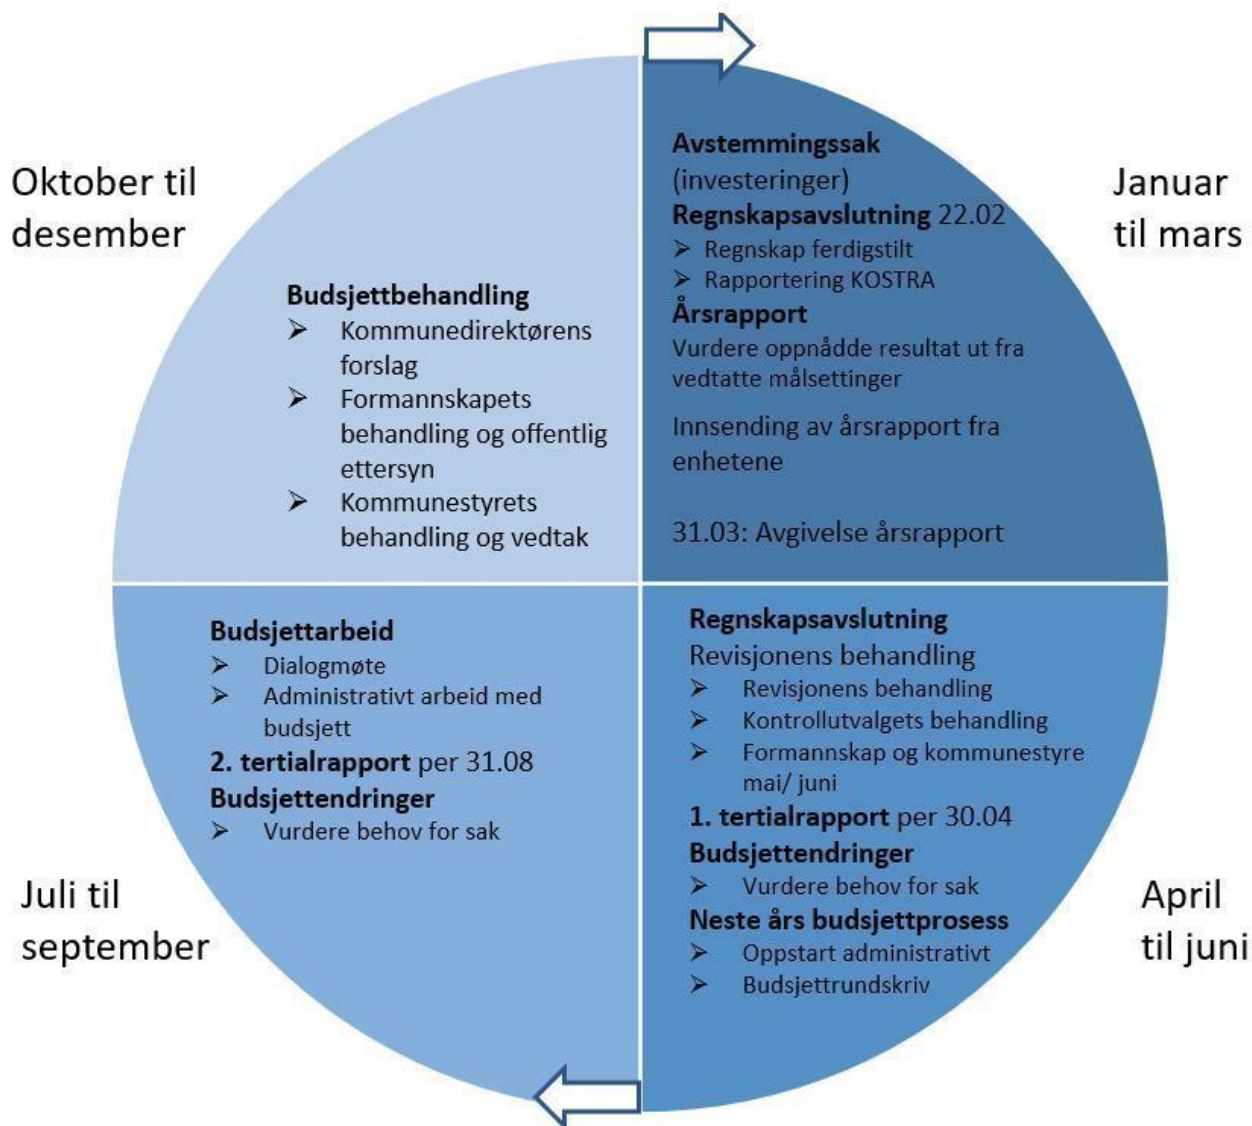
Oktober til desember

Budsjettbehandling
➢ Kommunedirektørens forslag
➢ Formannskapets behandling og offentlig ettersyn
➢ Kommunestyrets behandling og vedtak

Januar til mars

Avstemmingssak (investeringer)
Regnskapsavslutning 22.02
➢ Regnskap ferdigstilt
➢ Rapportering KOSTRA
Årsrapport
Vurdere oppnådde resultat ut fra vedtatte målsettinger

Innsending av årsrapport fra enhetene

31.03: Avgivelse årsrapport

Budsjettarbeid
➢ Dialogmøte
➢ Administrativt arbeid med budsjett
2. tertialrapport per 31.08
Budsjettendringer
➢ Vurdere behov for sak

Juli til september

Regnskapsavslutning
Revisjonens behandling
➢ Revisjonens behandling
➢ Kontrollutvalgets behandling
➢ Formannskap og kommunestyre mai/ juni
1. tertialrapport per 30.04
Budsjettendringer
➢ Vurdere behov for sak
Neste års budsjettprosess
➢ Oppstart administrativt
➢ Budsjettrundskriv

April til juni